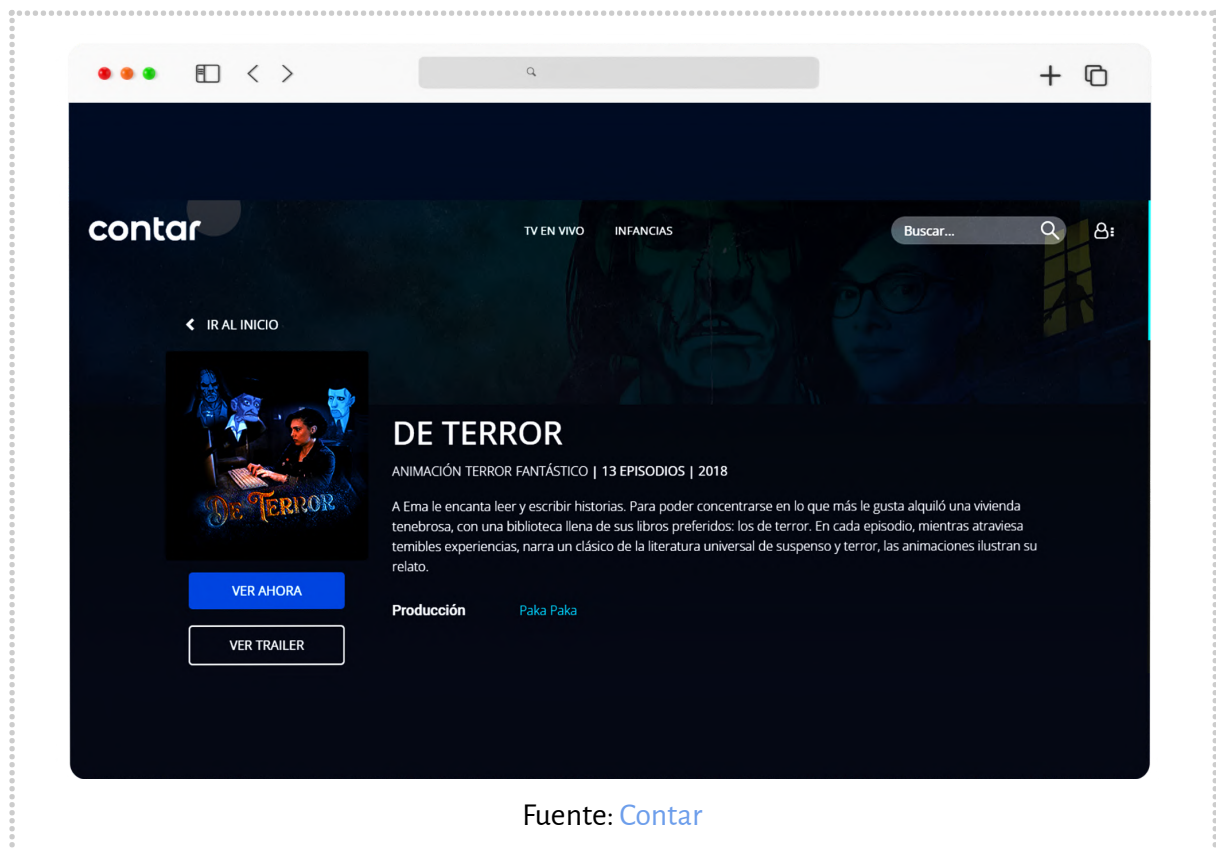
contar

TV EN VIVO INFANCIAS

Buscar...

IR AL INICIO

DE TERROR

DE TERROR

ANIMACIÓN TERROR FANTÁSTICO | 13 EPISODIOS | 2018

A Ema le encanta leer y escribir historias. Para poder concentrarse en lo que más le gusta alquiló una vivienda tenebrosa, con una biblioteca llena de sus libros preferidos: los de terror. En cada episodio, mientras atraviesa temibles experiencias, narra un clásico de la literatura universal de suspenso y terror, las animaciones ilustran su relato.

Producción Paka Paka

VER AHORA

VER TRAILER

Fuente: Contar